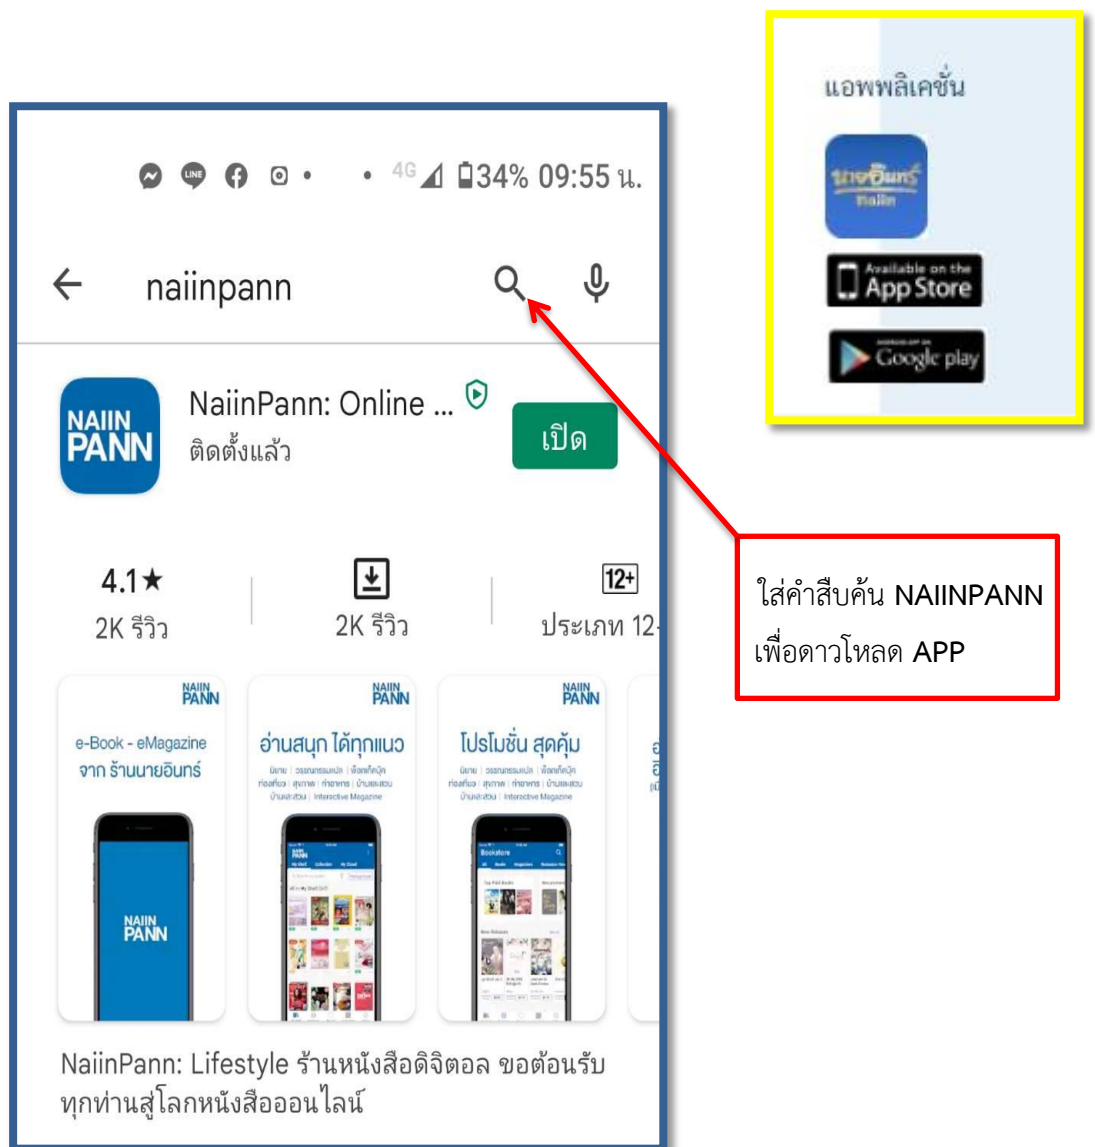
4G 34% 09:55 น.

naiinpann

NAIIN PANN

NaiinPann: Online ...

ติดตั้งแล้ว

เปิด

4.1★
2K รีวิว

2K รีวิว

12+
ประเภท 12

NAIIN PANN
e-Book - eMagazine
จาก ร้านนายอินทร์

NAIIN PANN

NAIIN PANN
อ่านสนุก ได้ทุกแนว

NAIIN PANN
โปรโมชั่น สุดคุ้ม

NaiinPann: Lifestyle ร้านหนังสือดิจิตอล ขอต้อนรับทุกท่านสู่โลกหนังสือออนไลน์

แอพพลิเคชั่น

นายอินทร์
naiin

Available on the App Store

Google play

ใส่คำสืบค้น NAIINPANN
เพื่อดาวโหลด APP